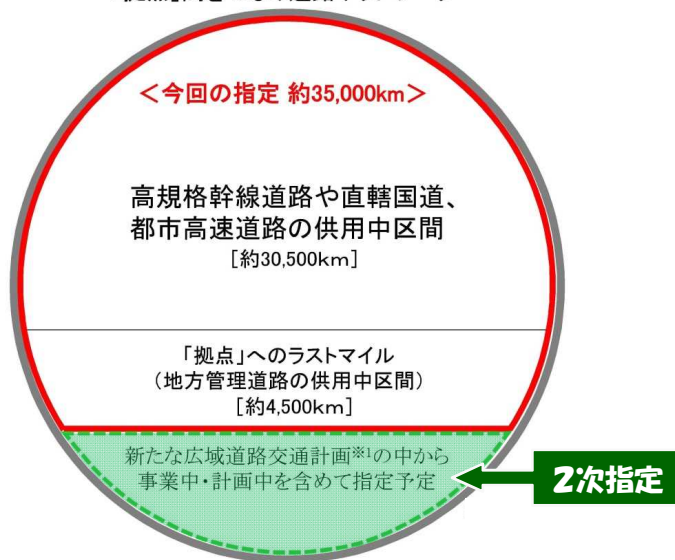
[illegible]

＜今回の指定 約35,000km＞

高規格幹線道路や直轄国道、都市高速道路の供用中区間
［約30,500km］

「拠点」へのラストマイル
（地方管理道路の供用中区間）
［約4,500km］

新たな広域道路交通計画※1の中から事業中・計画中を含めて指定予定

2次指定